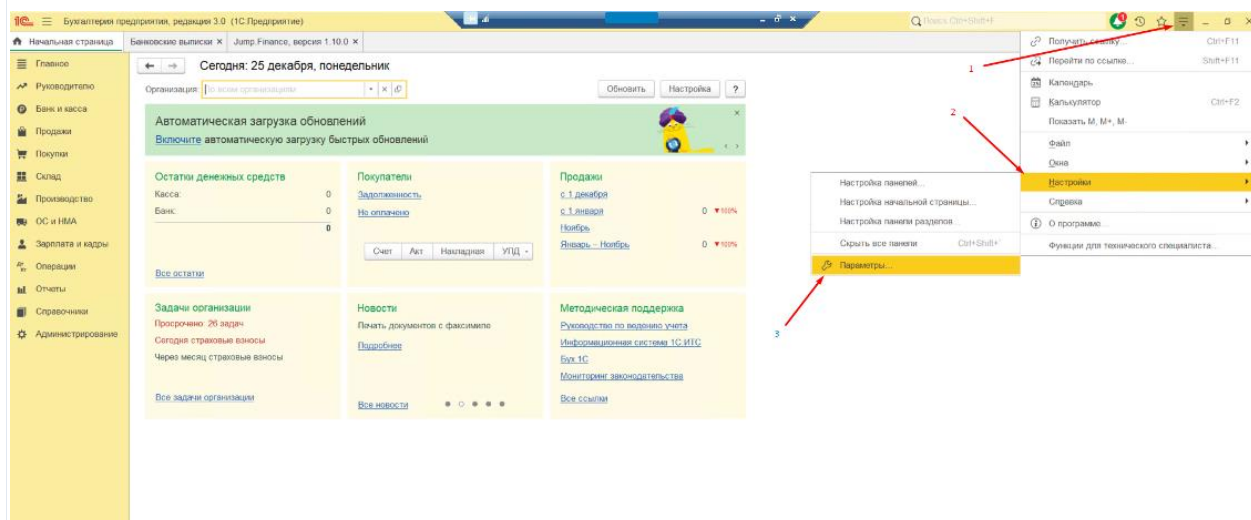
1С Бухгалтерия предприятия, редакция 3.0 (1С:Предприятие)

Поиск Ctrl+Shift+F

Начальная страница | Банковские выписки × | Jump.Finance, версия 1.10.0 ×

Главное
Руководителю
Банк и касса
Продажи
Покупки
Склад
Производство
ОС и НМА
Зарплата и кадры
Операции
Отчеты
Справочники
Администрирование

Сегодня: 25 декабря, понедельник

Организация: По всем организациям

Обновить | Настройка | ?

Автоматическая загрузка обновлений
Включите автоматическую загрузку быстрых обновлений

Остатки денежных средств
Касса: 0
Банк: 0
0
Все остатки

Покупатели
Задолженность
Не оплачено
Счет | Акт | Накладная | УПД

Продажи
с 1 декабря
с 1 января 0 ▼100%
Ноябрь
Январь - Ноябрь 0 ▼100%

Задачи организации
Просрочено: 26 задач
Сегодня страховые взносы
Через месяц страховые взносы
Все задачи организации

Новости
Печать документов с факсимиле
Подробнее
Все новости

Методическая поддержка
Руководство по ведению учета
Информационная система 1С:ИТС
Бух 1С
Мониторинг законодательства
Все ссылки

Получить ссылку... Ctrl+F11
Перейти по ссылке... Shift+F11
Календарь
Калькулятор Ctrl+F2
Показать М, М+, М-
Файл
Окна
Настройки
Справка
О программе...
Функции для технического специалиста...

Настройка панелей...
Настройка начальной страницы...
Настройка панели разделов...
Скрыть все панели Ctrl+Shift+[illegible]
Параметры...

1
2
3